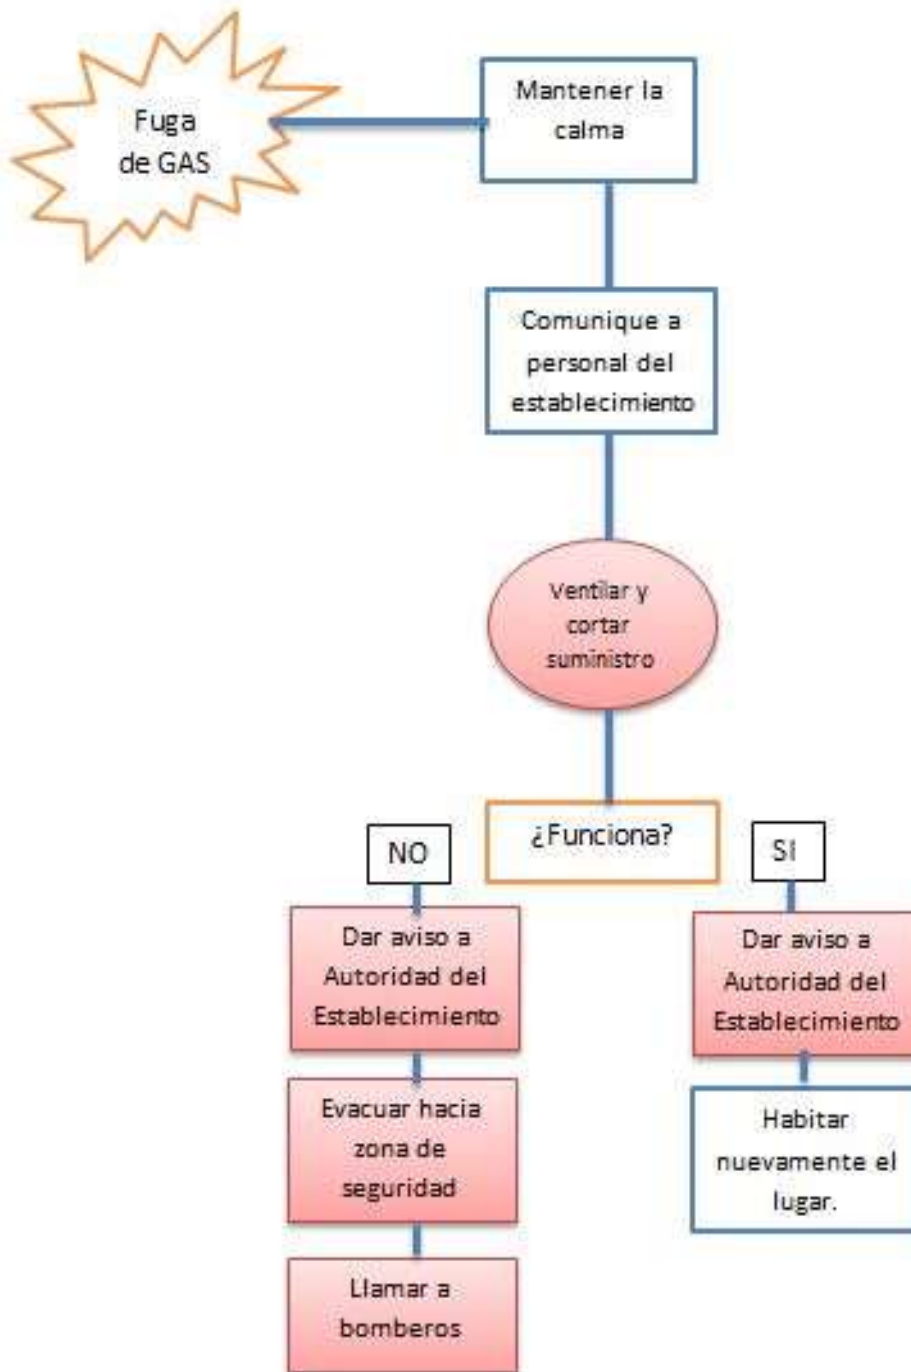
Fuga de GAS

Mantener la calma

Comunique a personal del establecimiento

Ventilar y cortar suministro

¿Funciona?

NO

Dar aviso a Autoridad del Establecimiento

Evacuar hacia zona de seguridad

Llamar a bomberos

SI

Dar aviso a Autoridad del Establecimiento

Habitar nuevamente el lugar.